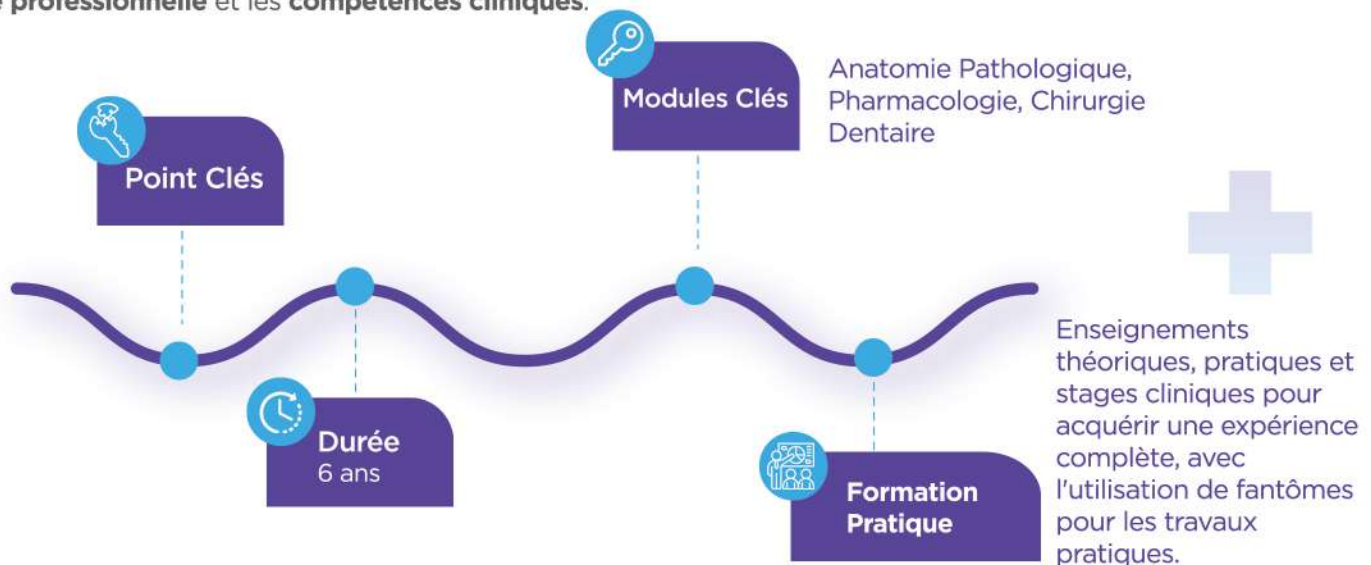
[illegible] professionnelle et les compétences cliniques.

Point Clés

Durée
6 ans

Modules Clés

Anatomie Pathologique, Pharmacologie, Chirurgie Dentaire

Formation Pratique

Enseignements théoriques, pratiques et stages cliniques pour acquérir une expérience complète, avec l'utilisation de fantômes pour les travaux pratiques.